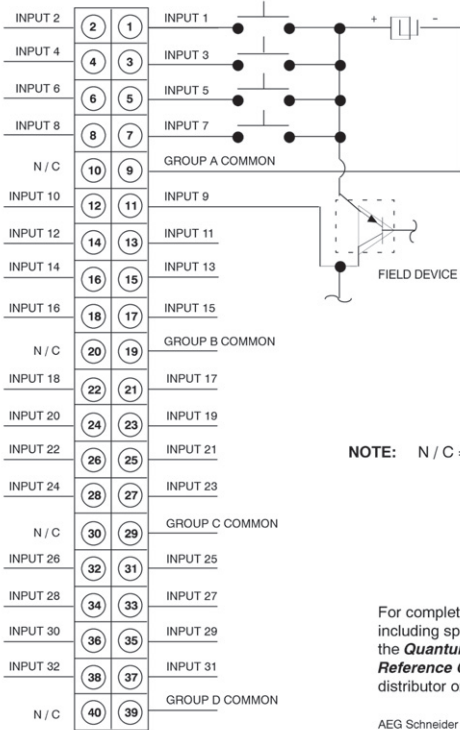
INPUT 2 (2) (1) INPUT 1
+ -
INPUT 4 (4) (3) INPUT 3
INPUT 6 (6) (5) INPUT 5
INPUT 8 (8) (7) INPUT 7
N / C (10) (9) GROUP A COMMON
INPUT 10 (12) (11) INPUT 9
INPUT 12 (14) (13) INPUT 11
INPUT 14 (16) (15) INPUT 13
FIELD DEVICE
INPUT 16 (18) (17) INPUT 15
N / C (20) (19) GROUP B COMMON
INPUT 18 (22) (21) INPUT 17
INPUT 20 (24) (23) INPUT 19
INPUT 22 (26) (25) INPUT 21
NOTE: N / C =
INPUT 24 (28) (27) INPUT 23
N / C (30) (29) GROUP C COMMON
INPUT 26 (32) (31) INPUT 25
INPUT 28 (34) (33) INPUT 27
INPUT 30 (36) (35) INPUT 29
INPUT 32 (38) (37) INPUT 31
N / C (40) (39) GROUP D COMMON

For complet
including sp
the ***Quantu***
***Reference (***
distributor o

AEG Schneider